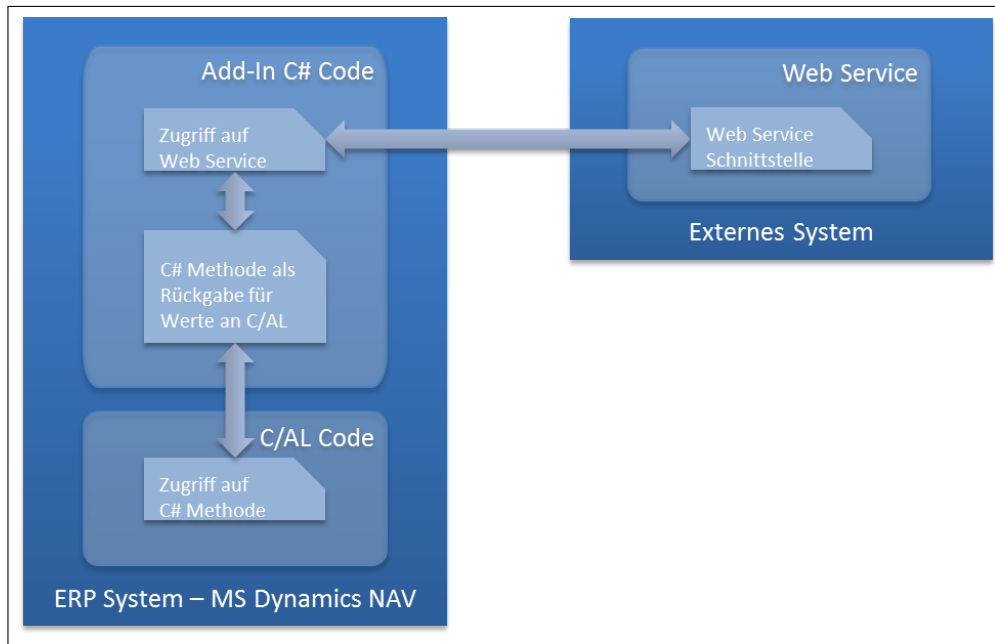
Add-In C# Code

Zugriff auf Web Service

C# Methode als Rückgabe für Werte an C/AL

C/AL Code

Zugriff auf C# Methode

ERP System – MS Dynamics NAV

Web Service

Web Service Schnittstelle

Externes System